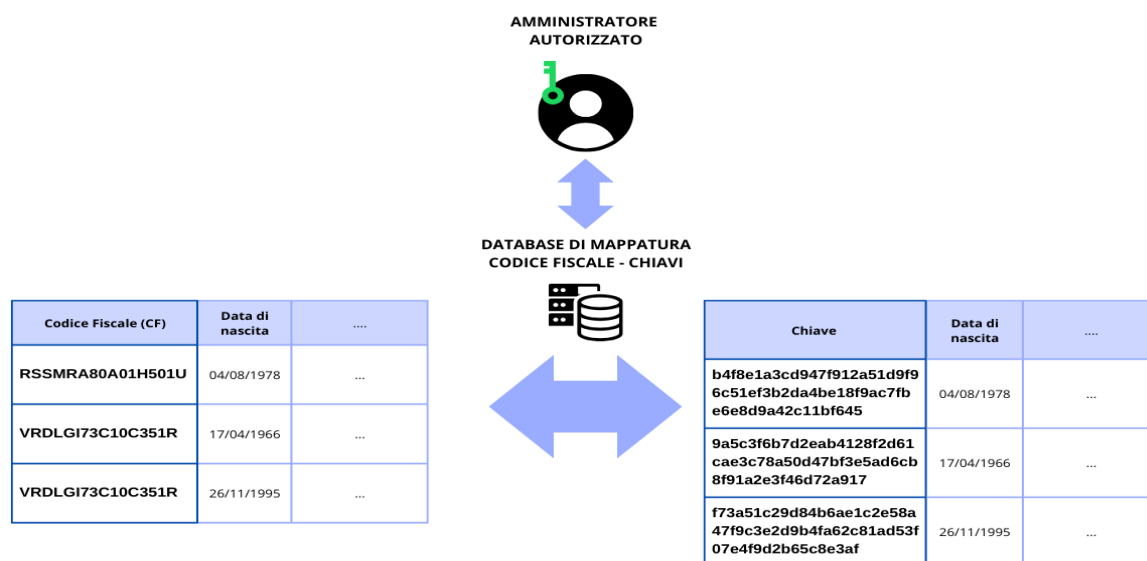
AMMINISTRATORE AUTORIZZATO

DATABASE DI MAPPATURA CODICE FISCALE - CHIAVI

| Codice Fiscale (CF) | Data di nascita | .... |
|---|---|---|
| RSSMRA80A01H501U | 04/08/1978 | ... |
| VRDLGI73C10C351R | 17/04/1966 | ... |
| VRDLGI73C10C351R | 26/11/1995 | ... |

| Chiave | Data di nascita | .... |
|---|---|---|
| b4f8e1a3cd947f912a51d9f96c51ef3b2da4be18f9ac7fbe6e8d9a42c11bf645 | 04/08/1978 | ... |
| 9a5c3f6b7d2eab4128f2d61cae3c78a50d47bf3e5ad6cb8f91a2e3f46d72a917 | 17/04/1966 | ... |
| f73a51c29d84b6ae1c2e58a47f9c3e2d9b4fa62c81ad53f07e4f9d2b65c8e3af | 26/11/1995 | ... |